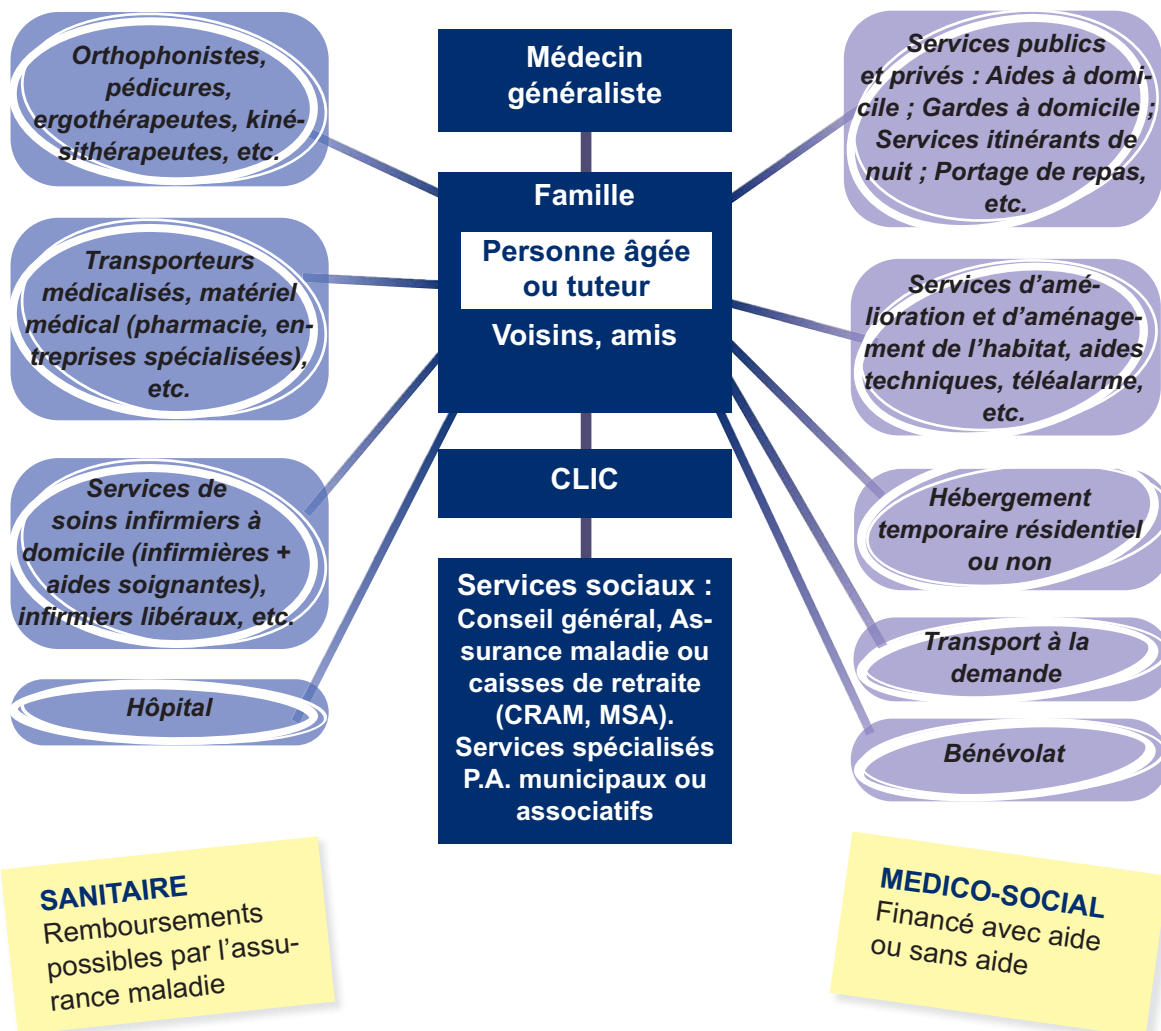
Orthophonistes, pédicures, ergothérapeutes, kinésithérapeutes, etc.

Transporteurs médicalisés, matériel médical (pharmacie, entreprises spécialisées), etc.

Services de soins infirmiers à domicile (infirmières + aides soignantes), infirmiers libéraux, etc.

Hôpital

Médecin généraliste

Famille

Personne âgée ou tuteur

Voisins, amis

CLIC

Services sociaux : Conseil général, Assurance maladie ou caisses de retraite (CRAM, MSA). Services spécialisés P.A. municipaux ou associatifs

Services publics et privés : Aides à domicile ; Gardes à domicile ; Services itinérants de nuit ; Portage de repas, etc.

Services d'amélioration et d'aménagement de l'habitat, aides techniques, téléalarme, etc.

Hébergement temporaire résidentiel ou non

Transport à la demande

Bénévolat

SANITAIRE
Remboursements possibles par l'assurance maladie

MEDICO-SOCIAL
Financé avec aide ou sans aide